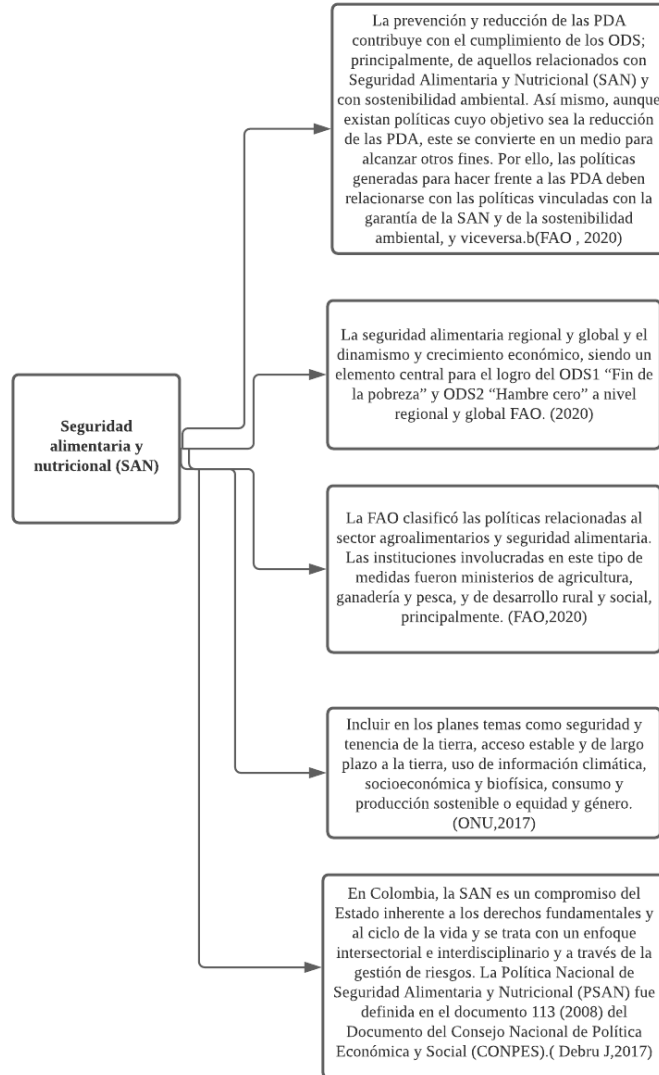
Seguridad alimentaria y nutricional (SAN)

La prevención y reducción de las PDA contribuye con el cumplimiento de los ODS; principalmente, de aquellos relacionados con Seguridad Alimentaria y Nutricional (SAN) y con sostenibilidad ambiental. Así mismo, aunque existan políticas cuyo objetivo sea la reducción de las PDA, este se convierte en un medio para alcanzar otros fines. Por ello, las políticas generadas para hacer frente a las PDA deben relacionarse con las políticas vinculadas con la garantía de la SAN y de la sostenibilidad ambiental, y viceversa.b(FAO , 2020)

La seguridad alimentaria regional y global y el dinamismo y crecimiento económico, siendo un elemento central para el logro del ODS1 "Fin de la pobreza" y ODS2 "Hambre cero" a nivel regional y global FAO. (2020)

La FAO clasificó las políticas relacionadas al sector agroalimentarios y seguridad alimentaria. Las instituciones involucradas en este tipo de medidas fueron ministerios de agricultura, ganadería y pesca, y de desarrollo rural y social, principalmente. (FAO,2020)

Incluir en los planes temas como seguridad y tenencia de la tierra, acceso estable y de largo plazo a la tierra, uso de información climática, socioeconómica y biofísica, consumo y producción sostenible o equidad y género. (ONU,2017)

En Colombia, la SAN es un compromiso del Estado inherente a los derechos fundamentales y al ciclo de la vida y se trata con un enfoque intersectorial e interdisciplinario y a través de la gestión de riesgos. La Política Nacional de Seguridad Alimentaria y Nutricional (PSAN) fue definida en el documento 113 (2008) del Documento del Consejo Nacional de Política Económica y Social (CONPES).( Debru J,2017)